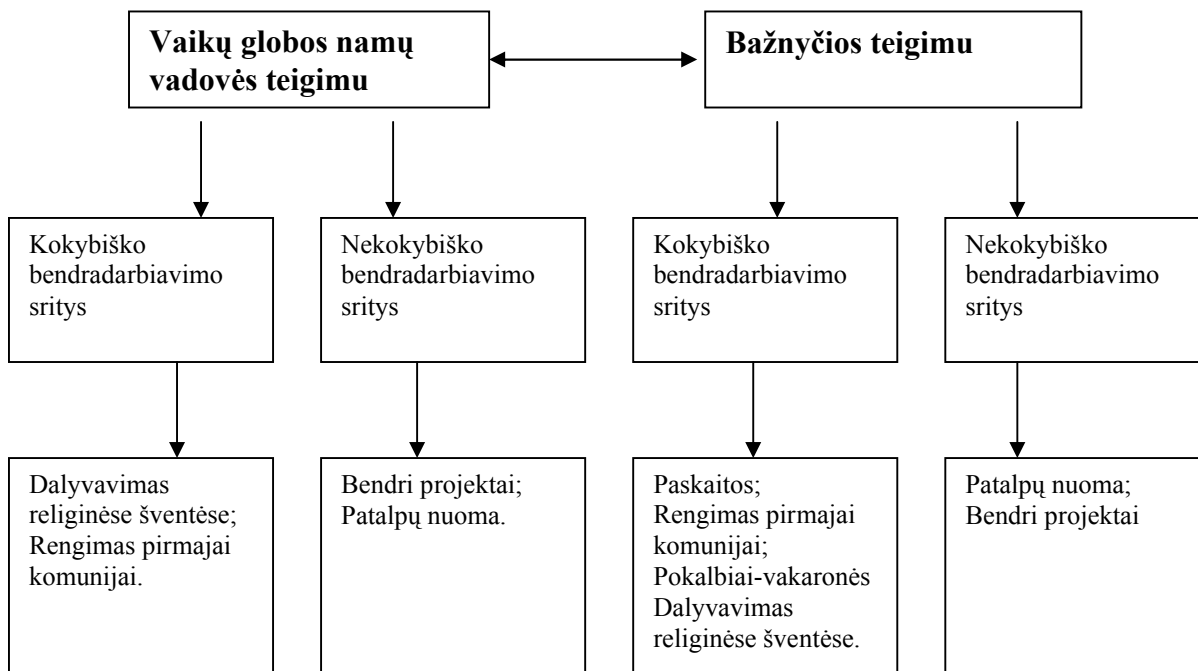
Vaikų globos namų vadovės teigimu

Bažnyčios teigimu

Kokybiško bendradarbiavimo sritys

Nekokybiško bendradarbiavimo sritys

Kokybiško bendradarbiavimo sritys

Nekokybiško bendradarbiavimo sritys

Dalyvavimas religinėse šventėse;
Rengimas pirmajai komunijai.

Bendri projektai;
Patalpų nuoma.

Paskaitos;
Rengimas pirmajai komunijai;
Pokalbiai-vakaronės
Dalyvavimas religinėse šventėse.

Patalpų nuoma;
Bendri projektai